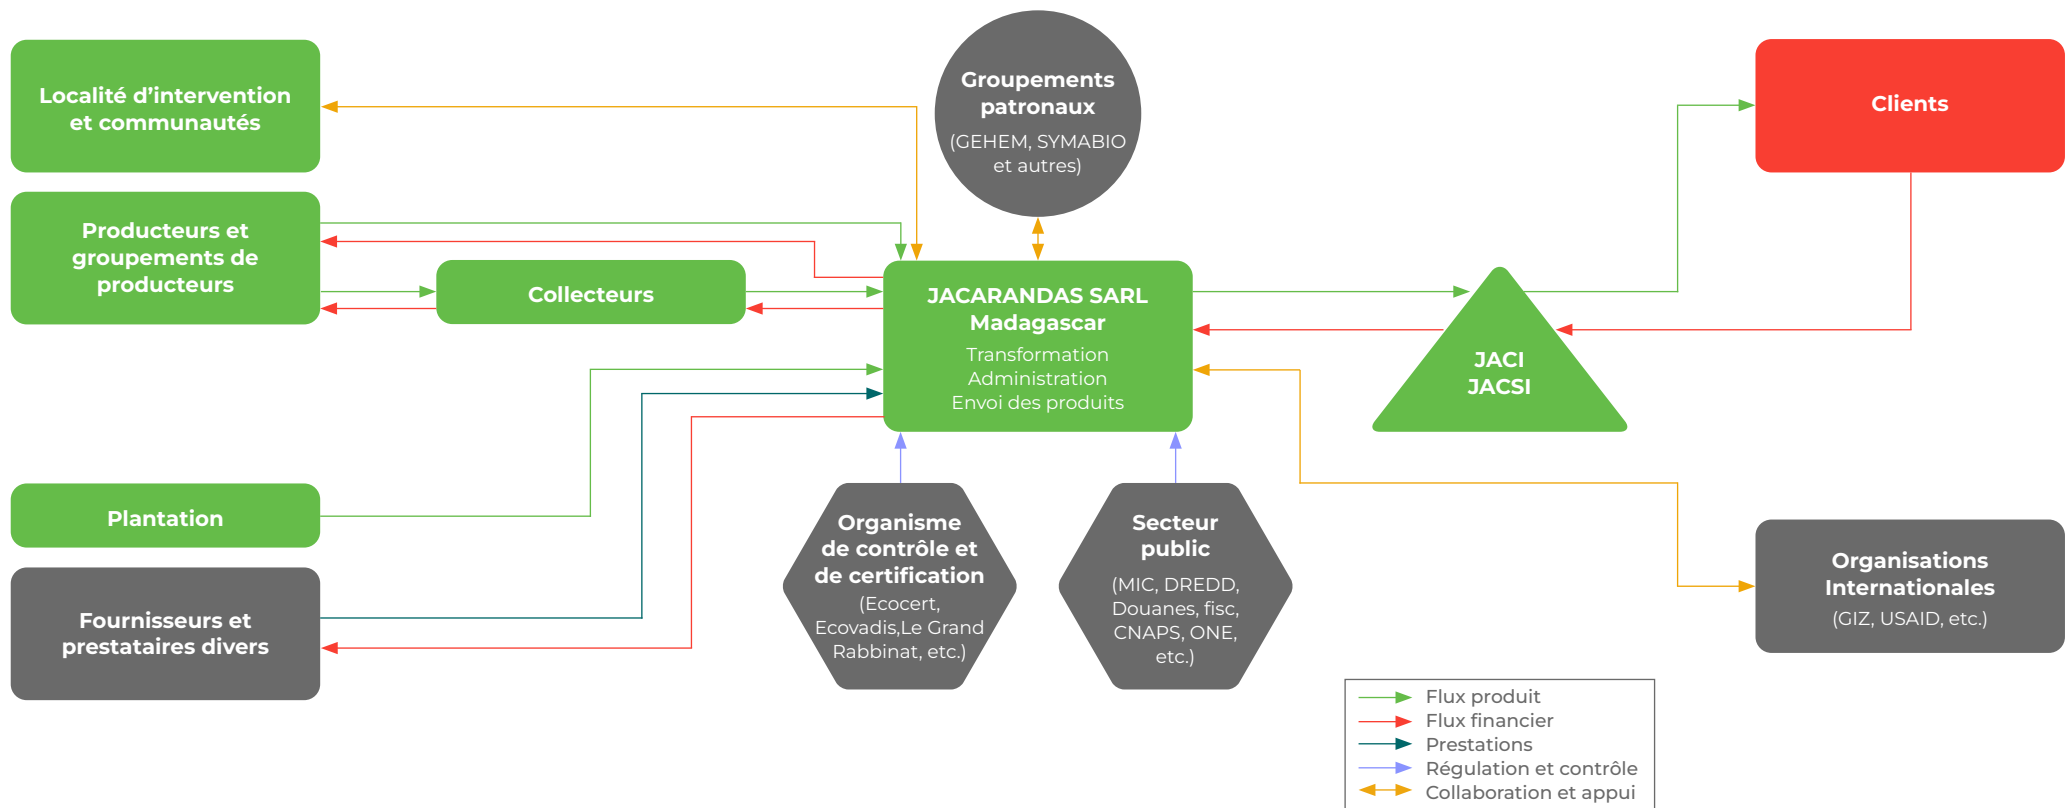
Localité d'intervention et communautés

Groupements patronaux
(GEHEM, SYMABIO et autres)

Clients

Producteurs et groupements de producteurs

Collecteurs

JACARANDAS SARL Madagascar
Transformation
Administration
Envoi des produits

JACI
JACSI

Plantation

Fournisseurs et prestataires divers

Organisme de contrôle et de certification
(Ecocert, Ecovadis,Le Grand Rabbinat, etc.)

Secteur public
(MIC, DREDD, Douanes, fisc, CNAPS, ONE, etc.)

Organisations Internationales
(GIZ, USAID, etc.)

Flux produit
Flux financier
Prestations
Régulation et contrôle
Collaboration et appui